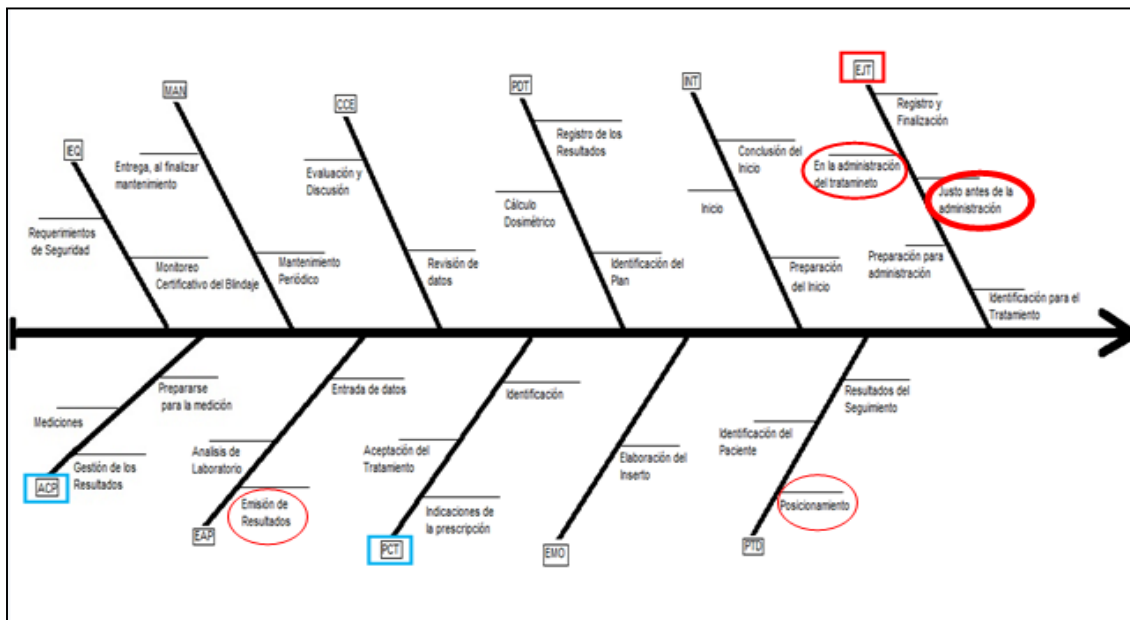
EQ

Requerimientos de Seguridad

Monitoreo Certificativo del Blindaje

MAN

Entrega, al finalizar mantenimiento

Mantenimiento Periódico

CCE

Evaluación y Discusión

Revisión de datos

PDT

Registro de los Resultados

Cálculo Dosimétrico

Identificación del Plan

INT

Conclusión del Inicio

Inicio

Preparación del Inicio

EJT

Registro y Finalización

En la administración del tratamineto

Justo antes de la administración

Preparación para administración

Identificación para el Tratamiento

Prepararse para la medición

Mediciones

Gestión de los Resultados

ACP

Entrada de datos

Analisis de Laboratorio

Emisión de Resultados

EAP

Identificación

Aceptación del Tratamiento

Indicaciones de la prescripción

PCT

Elaboración del Inserto

EMO

Resultados del Seguimiento

Identificación del Paciente

Posicionamiento

PTD